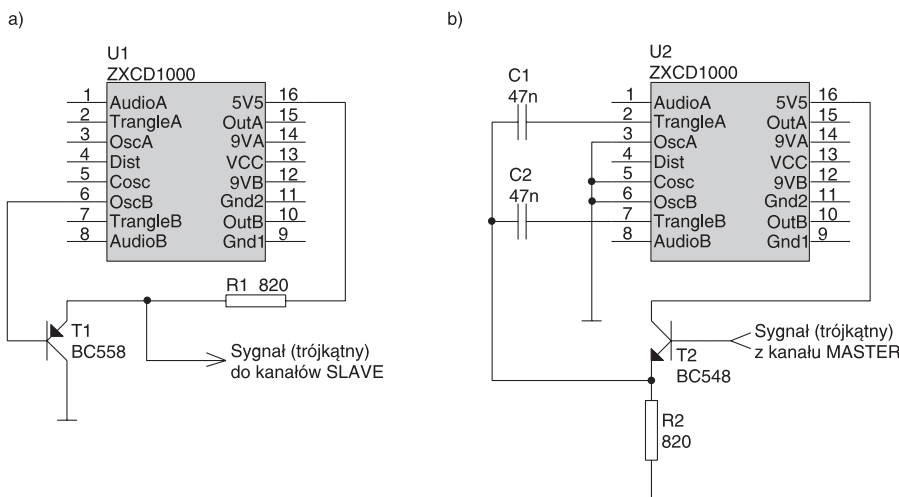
a)

U1
ZXCD1000

| | | | |
|---|---|---|---|
| 1 | AudioA | 5V5 | 16 |
| 2 | TrangleA | OutA | 15 |
| 3 | OscA | 9VA | 14 |
| 4 | Dist | VCC | 13 |
| 5 | Cosc | 9VB | 12 |
| 6 | OscB | Gnd2 | 11 |
| 7 | TrangleB | OutB | 10 |
| 8 | AudioB | Gnd1 | 9 |

R1 820

T1
BC558

Sygnał (trójkątny)
do kanałów SLAVE

b)

C1
47n

C2
47n

U2
ZXCD1000

| | | | |
|---|---|---|---|
| 1 | AudioA | 5V5 | 16 |
| 2 | TrangleA | OutA | 15 |
| 3 | OscA | 9VA | 14 |
| 4 | Dist | VCC | 13 |
| 5 | Cosc | 9VB | 12 |
| 6 | OscB | Gnd2 | 11 |
| 7 | TrangleB | OutB | 10 |
| 8 | AudioB | Gnd1 | 9 |

Sygnał (trójkątny)
z kanału MASTER

T2
BC548

R2
820